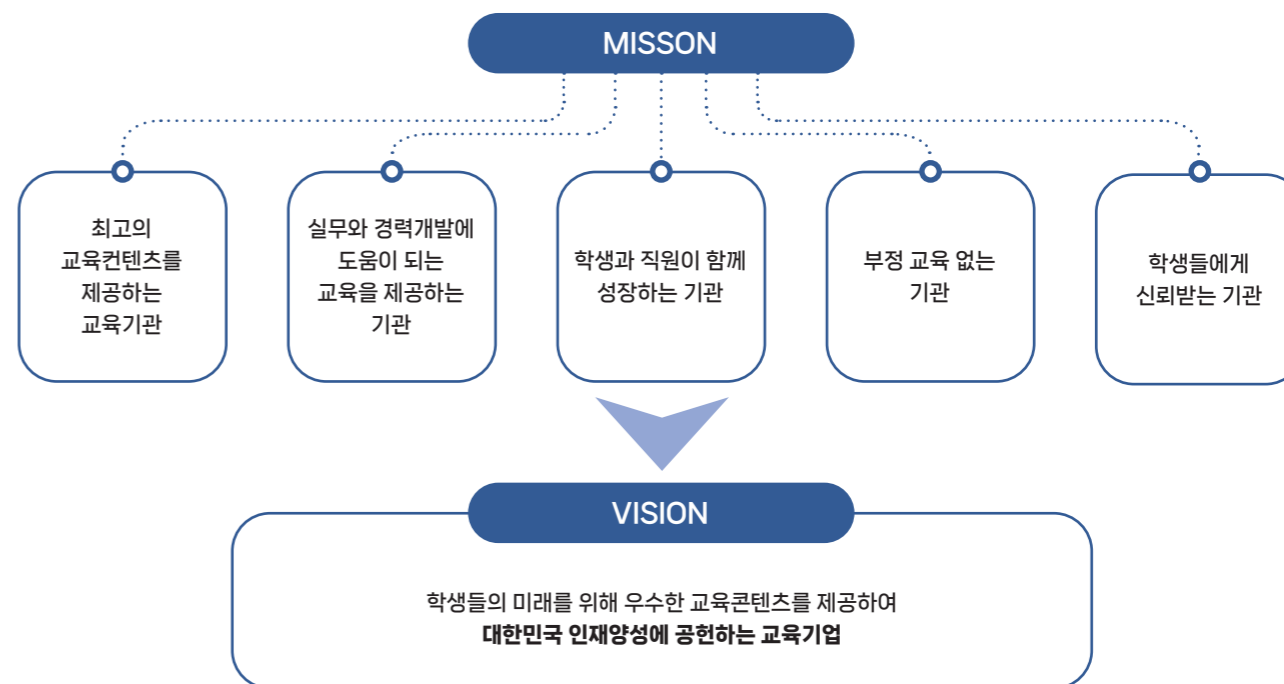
MISSON

최고의
교육컨텐츠를
제공하는
교육기관

실무와 경력개발에
도움이 되는
교육을 제공하는
기관

학생과 직원이 함께
성장하는 기관

부정 교육 없는
기관

학생들에게
신뢰받는 기관

VISION

학생들의 미래를 위해 우수한 교육콘텐츠를 제공하여
대한민국 인재양성에 공헌하는 교육기업